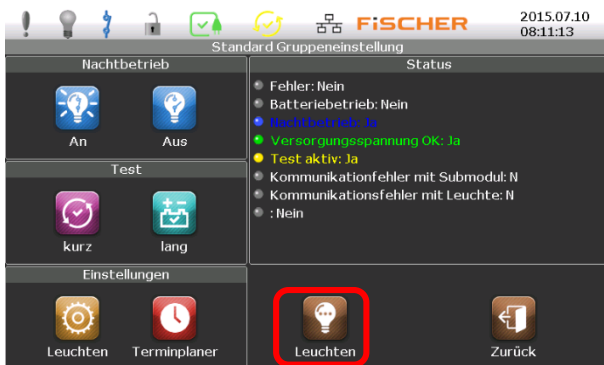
FISCHER
2015.07.10
08:11:13

Standard Gruppeneinstellung

Nachtbetrieb

An
Aus

Test

kurz
lang

Einstellungen

Leuchten
Terminplaner

Status

Fehler: Nein
Batteriebetrieb: Nein
Nachtbetrieb: Ja
Versorgungsspannung OK: Ja
Test aktiv: Ja
Kommunikationsfehler mit Submodul: N
Kommunikationsfehler mit Leuchte: N
: Nein

Leuchten
Zurück